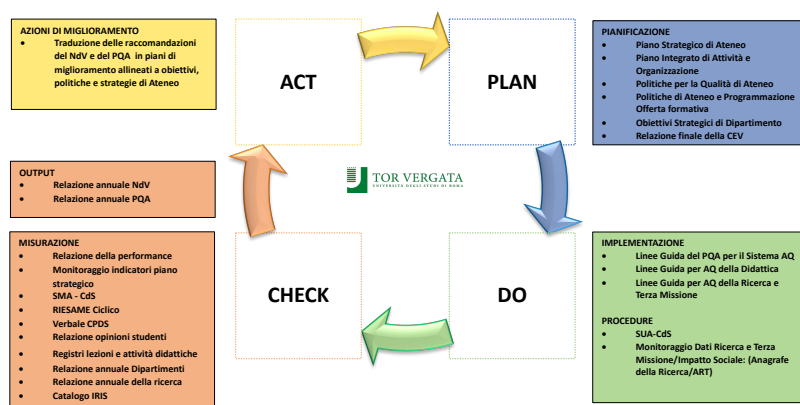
AZIONI DI MIGLIORAMENTO
- Traduzione delle raccomandazioni del NdV e del PQA in piani di miglioramento allineati a obiettivi, politiche e strategie di Ateneo

ACT

PLAN

PIANIFICAZIONE
- Piano Strategico di Ateneo
- Piano Integrato di Attività e Organizzazione
- Politiche per la Qualità di Ateneo
- Politiche di Ateneo e Programmazione Offerta formativa
- Obiettivi Strategici di Dipartimento
- Relazione finale della CEV

OUTPUT
- Relazione annuale NdV
- Relazione annuale PQA

TOR VERGATA
UNIVERSITÀ DEGLI STUDI DI ROMA

MISURAZIONE
- Relazione della performance
- Monitoraggio indicatori piano strategico
- SMA - CdS
- RIESAME Ciclico
- Verbale CPDS
- Relazione opinioni studenti
- Registri lezioni e attività didattiche
- Relazione annuale Dipartimenti
- Relazione annuale della ricerca
- Catalogo IRIS

CHECK

DO

IMPLEMENTAZIONE
- Linee Guida del PQA per il Sistema AQ
- Linee Guida per AQ della Didattica
- Linee Guida per AQ della Ricerca e Terza Missione

PROCEDURE
- SUA-CdS
- Monitoraggio Dati Ricerca e Terza Missione/Impatto Sociale: (Anagrafe della Ricerca/ART)